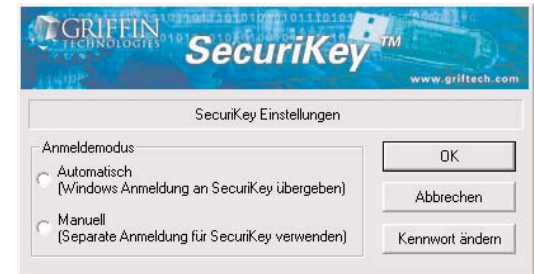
GRIFFIN TECHNOLOGIES SecuriKey™ www.griftech.com

SecuriKey Einstellungen

Anmeldemodus

Automatisch
(Windows Anmeldung an SecuriKey übergeben)

Manuell
(Separate Anmeldung für SecuriKey verwenden)

OK

Abbrechen

Kennwort ändern